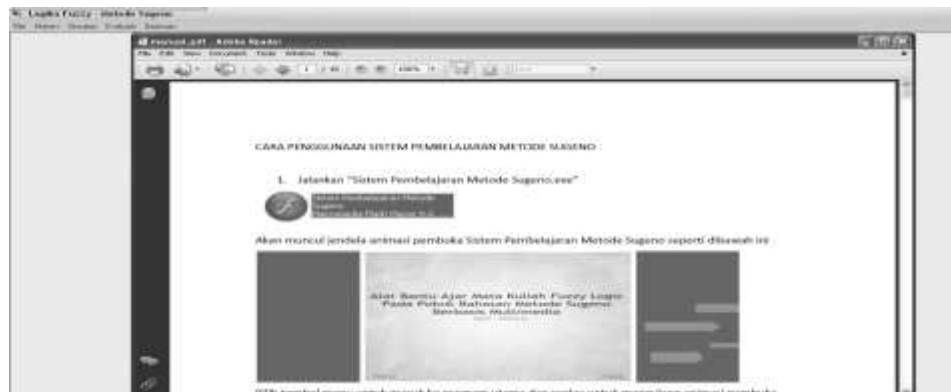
Logika Fuzzy - Metode Sugeno
File Materi Simulasi Evaluasi Bantuan

Manual.pdf - Adobe Reader
File Edit View Document Tools Window Help

1 / 10 100%

CARA PENGGUNAAN SISTEM PEMBELAJARAN METODE SUGENO

1. Jalankan "Sistem Pembelajaran Metode Sugeno.exe"

Sistem Pembelajaran Metode Sugeno
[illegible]

Akan muncul jendela animasi pembuka Sistem Pembelajaran Metode Sugeno seperti dibawah ini

Alat Bantu Ajar Mata Kuliah Fuzzy Logic Pada Pokok Bahasan Metode Sugeno Berbasis Multimedia

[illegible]